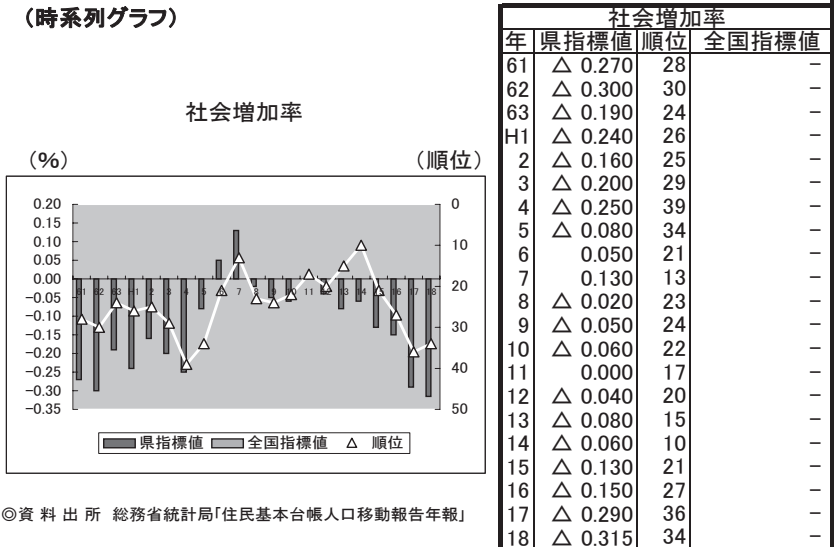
（時系列グラフ）

社会増加率

（%）

（順位）

0.20
0.15
0.10
0.05
0.00
-0.05
-0.10
-0.15
-0.20
-0.25
-0.30
-0.35

0
10
20
30
40
50

61 62 63 H1 2 3 4 5 6 7 8 9 10 11 12 13 14 15 16 17 18

県指標値　全国指標値　△ 順位

◎資料出所　総務省統計局「住民基本台帳人口移動報告年報」

| 社会増加率 | | | |
|---|---|---|---|
| 年 | 県指標値 | 順位 | 全国指標値 |
| 61 | △ 0.270 | 28 | − |
| 62 | △ 0.300 | 30 | − |
| 63 | △ 0.190 | 24 | − |
| H1 | △ 0.240 | 26 | − |
| 2 | △ 0.160 | 25 | − |
| 3 | △ 0.200 | 29 | − |
| 4 | △ 0.250 | 39 | − |
| 5 | △ 0.080 | 34 | − |
| 6 | 0.050 | 21 | − |
| 7 | 0.130 | 13 | − |
| 8 | △ 0.020 | 23 | − |
| 9 | △ 0.050 | 24 | − |
| 10 | △ 0.060 | 22 | − |
| 11 | 0.000 | 17 | − |
| 12 | △ 0.040 | 20 | − |
| 13 | △ 0.080 | 15 | − |
| 14 | △ 0.060 | 10 | − |
| 15 | △ 0.130 | 21 | − |
| 16 | △ 0.150 | 27 | − |
| 17 | △ 0.290 | 36 | − |
| 18 | △ 0.315 | 34 | − |